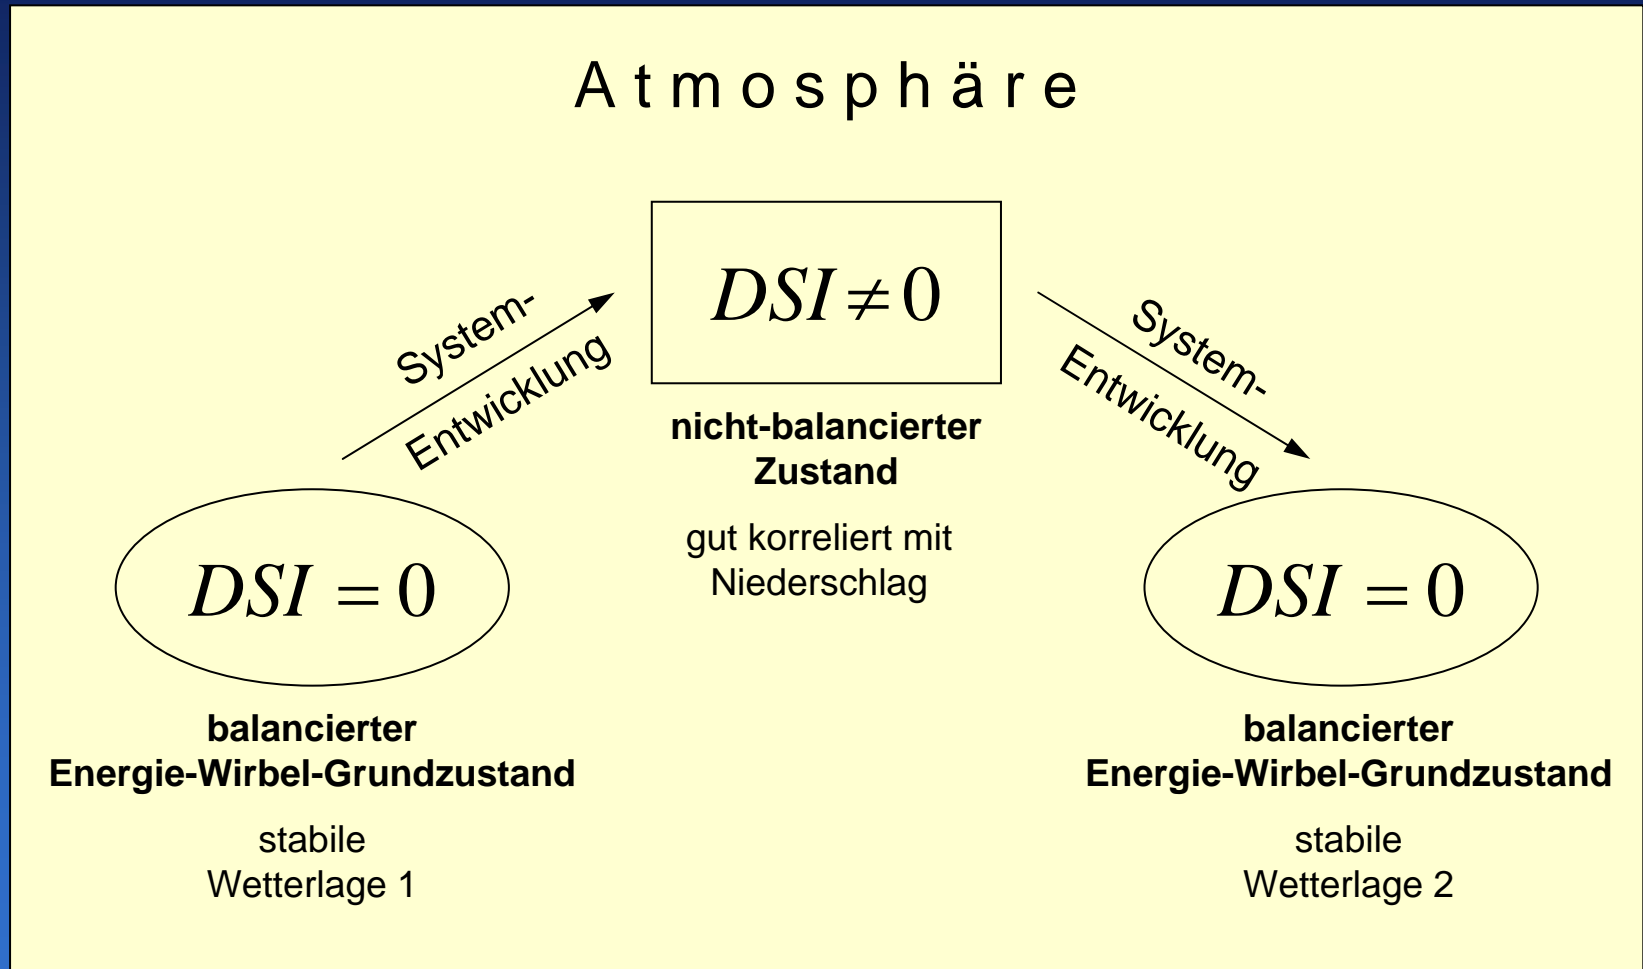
Atmosphäre

System-Entwicklung

$DSI \neq 0$

nicht-balancierter Zustand

gut korreliert mit Niederschlag

System-Entwicklung

$DSI = 0$

balancierter Energie-Wirbel-Grundzustand

stabile Wetterlage 1

$DSI = 0$

balancierter Energie-Wirbel-Grundzustand

stabile Wetterlage 2